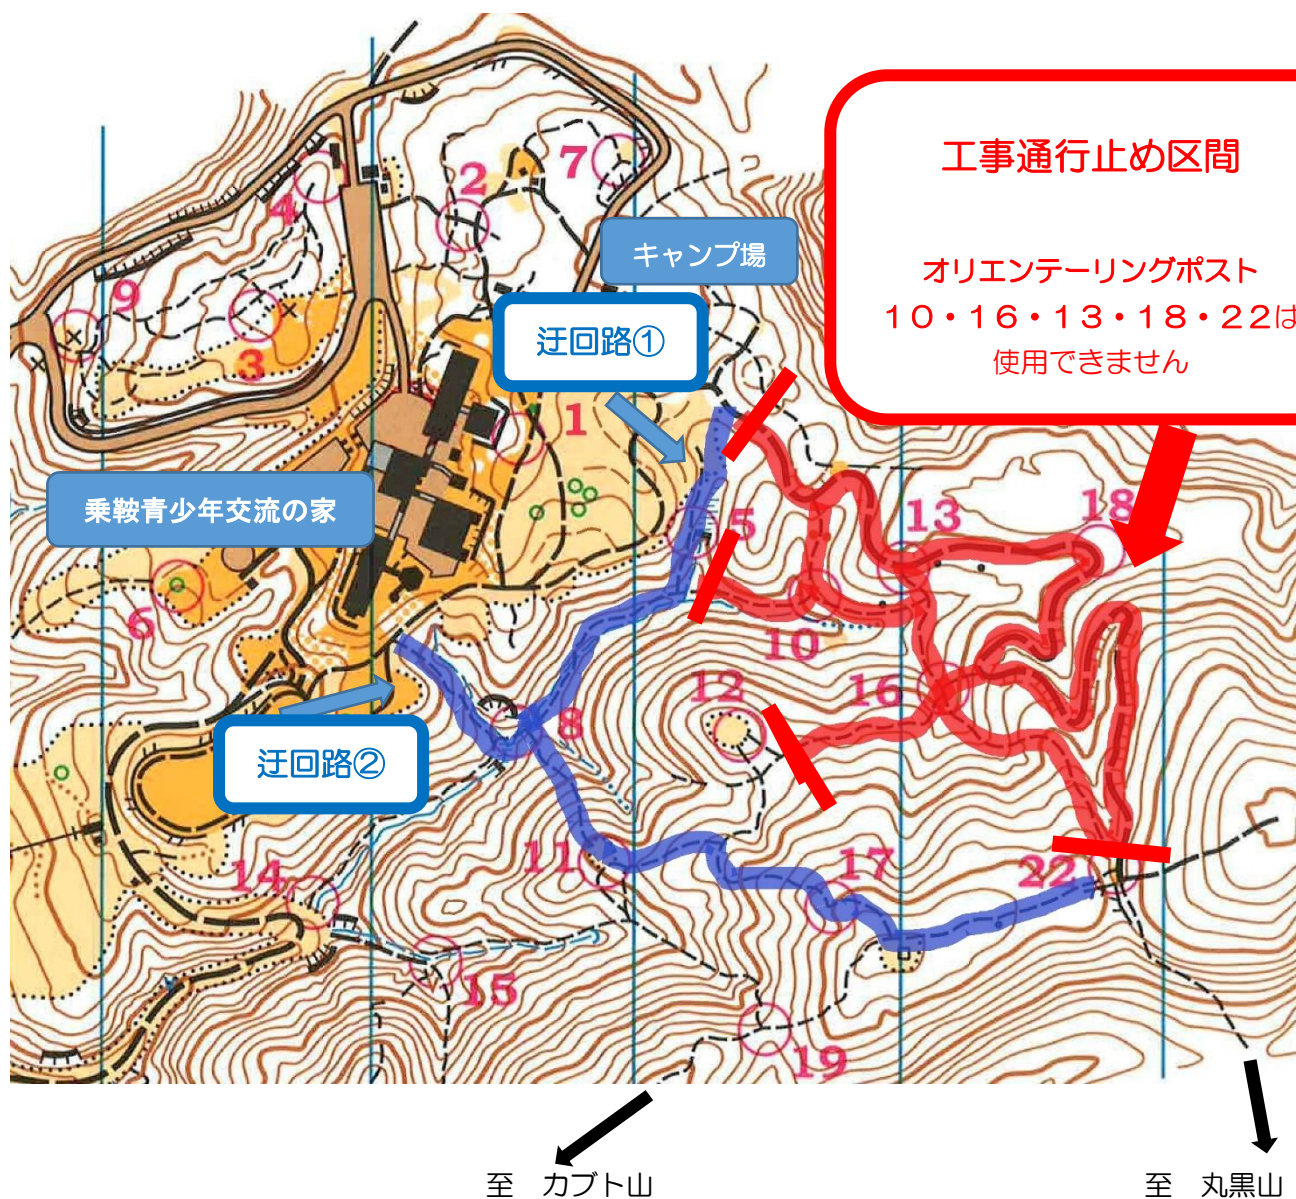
工事通行止め区間

オリエンテーリングポスト
１０・１６・１３・１８・２２は
使用できません

キャンプ場

迂回路①

乗鞍青少年交流の家

迂回路②

7
2
4
1
9
3
1
5
13
18
6
10
12
16
8
11
17
22
14
15
19

至　カブト山

至　丸黒山